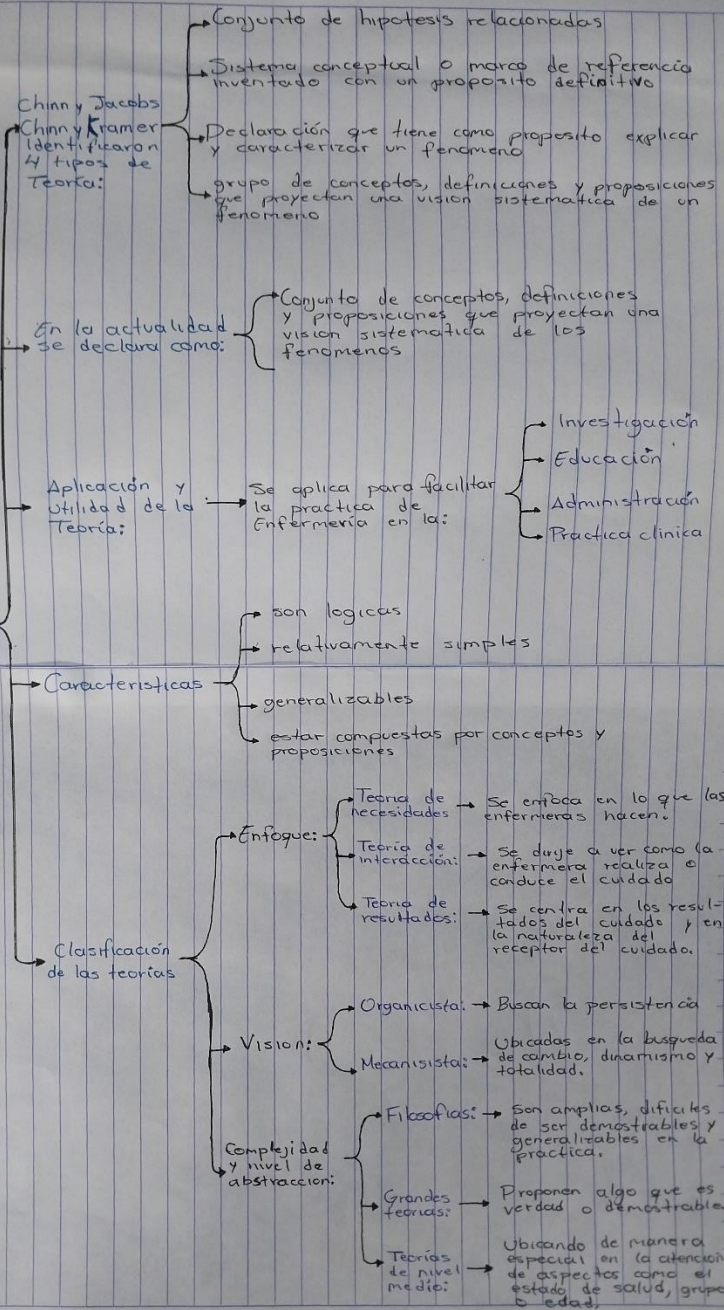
Chinn y Jacobs
Chinn y Kramer
Identificaron 4 tipos de Teoría:

Conjunto de hipotesis relacionadas

Sistema conceptual o marco de referencia inventado con un proposito definitivo

Declaración que tiene como proposito explicar y caracterizar un fenomeno

grupo de conceptos, definiciones y proposiciones que proyectan una vision sistematica de un fenomeno

En la actualidad se declara como:

Conjunto de conceptos, definiciones y proposiciones que proyectan una vision sistematica de los fenomenos

Aplicación y utilidad de la Teoría:

Se aplica para facilitar la practica de Enfermeria en la:

Investigación
Educación
Administración
Practica clinica

Caracteristicas

son logicas
relativamente simples
generalizables
estar compuestas por conceptos y proposiciones

Clasificación de las teorias

Enfoque:
Teoria de necesidades → Se enfoca en lo que las enfermeras hacen.
Teoría de interacción: → Se dirige a ver como la enfermera realiza o conduce el cuidado
Teoría de resultados: → Se centra en los resultados del cuidado y en la naturaleza del receptor del cuidado.

Vision:
Organicista: → Buscan la persistencia
Mecanisista: → Ubicadas en la busqueda de cambio, dinamismo y totalidad.

Complejidad y nivel de abstraccion:
Filosofias: → Son amplias, dificiles de ser demostrables y generalizables en la practica.
Grandes teorias: → Proponen algo que es verdad o demostrable
Teorias de nivel medio: → Ubicando de manera especial en la atención de aspectos como el estado de salud, grupo o edad.